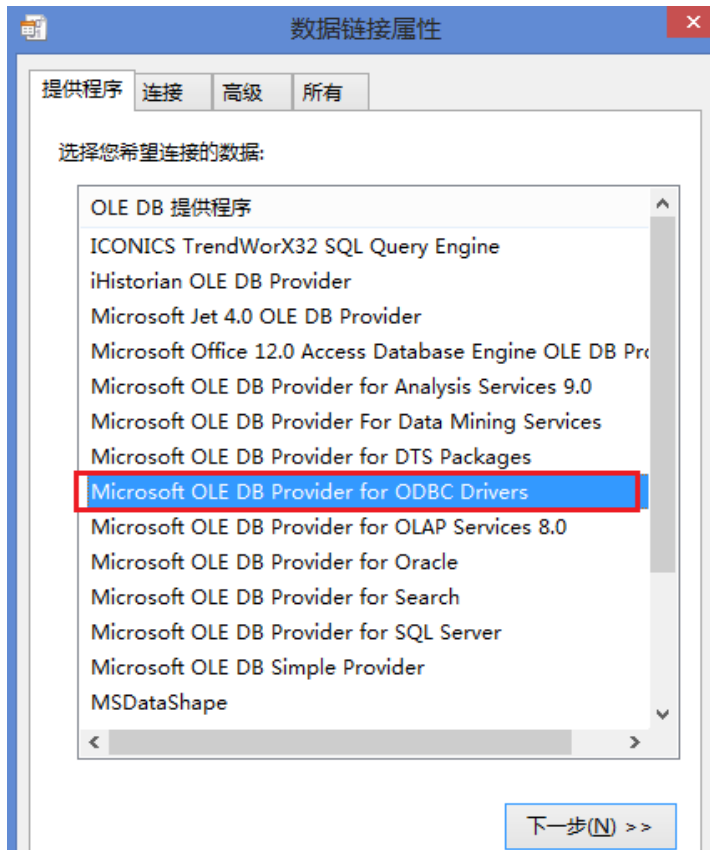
数据链接属性

提供程序 连接 高级 所有

选择您希望连接的数据:

OLE DB 提供程序
ICONICS TrendWorX32 SQL Query Engine
iHistorian OLE DB Provider
Microsoft Jet 4.0 OLE DB Provider
Microsoft Office 12.0 Access Database Engine OLE DB Pro
Microsoft OLE DB Provider for Analysis Services 9.0
Microsoft OLE DB Provider For Data Mining Services
Microsoft OLE DB Provider for DTS Packages
Microsoft OLE DB Provider for ODBC Drivers
Microsoft OLE DB Provider for OLAP Services 8.0
Microsoft OLE DB Provider for Oracle
Microsoft OLE DB Provider for Search
Microsoft OLE DB Provider for SQL Server
Microsoft OLE DB Simple Provider
MSDataShape

下一步(N) >>